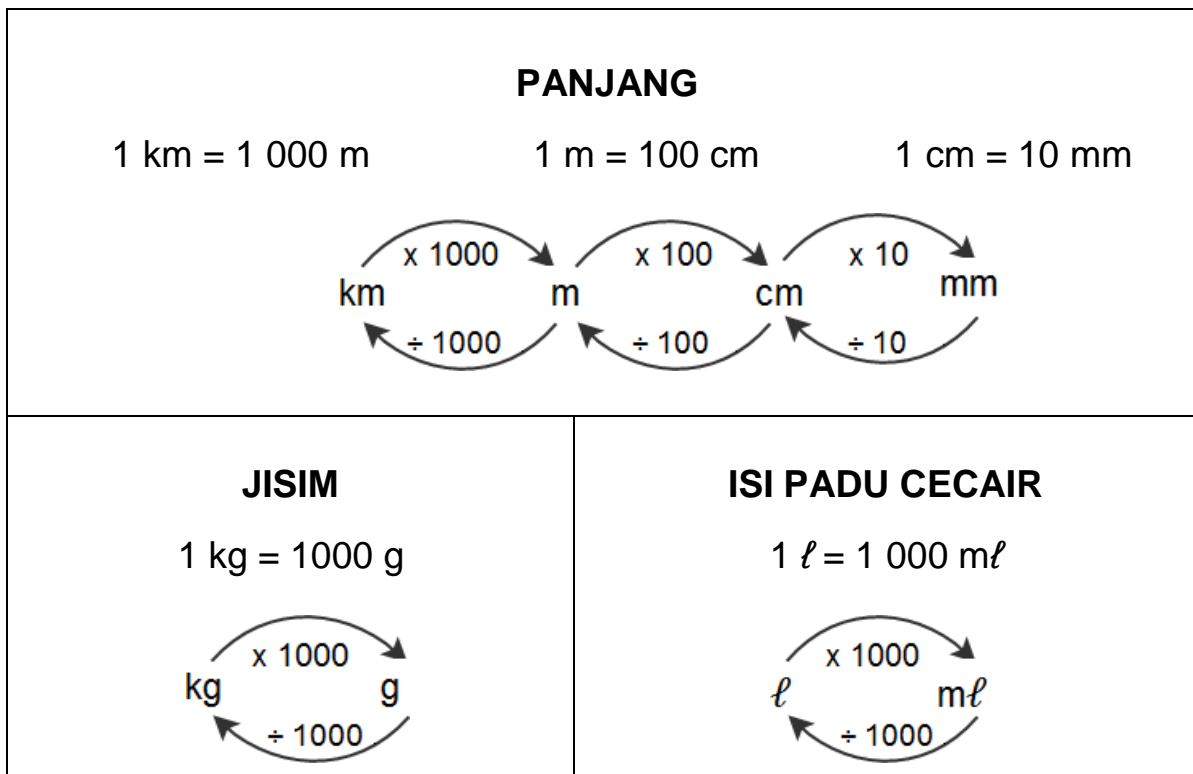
PANJANG

1 km = 1 000 m    1 m = 100 cm    1 cm = 10 mm

x 1000
km    m
÷ 1000

x 100
m    cm
÷ 100

x 10
cm    mm
÷ 10

| JISIM | ISI PADU CECAIR |
|---|---|
| 1 kg = 1000 g | 1 $\ell$ = 1 000 m$\ell$ |
| x 1000 kg g ÷ 1000 | x 1000 $\ell$ m$\ell$ ÷ 1000 |